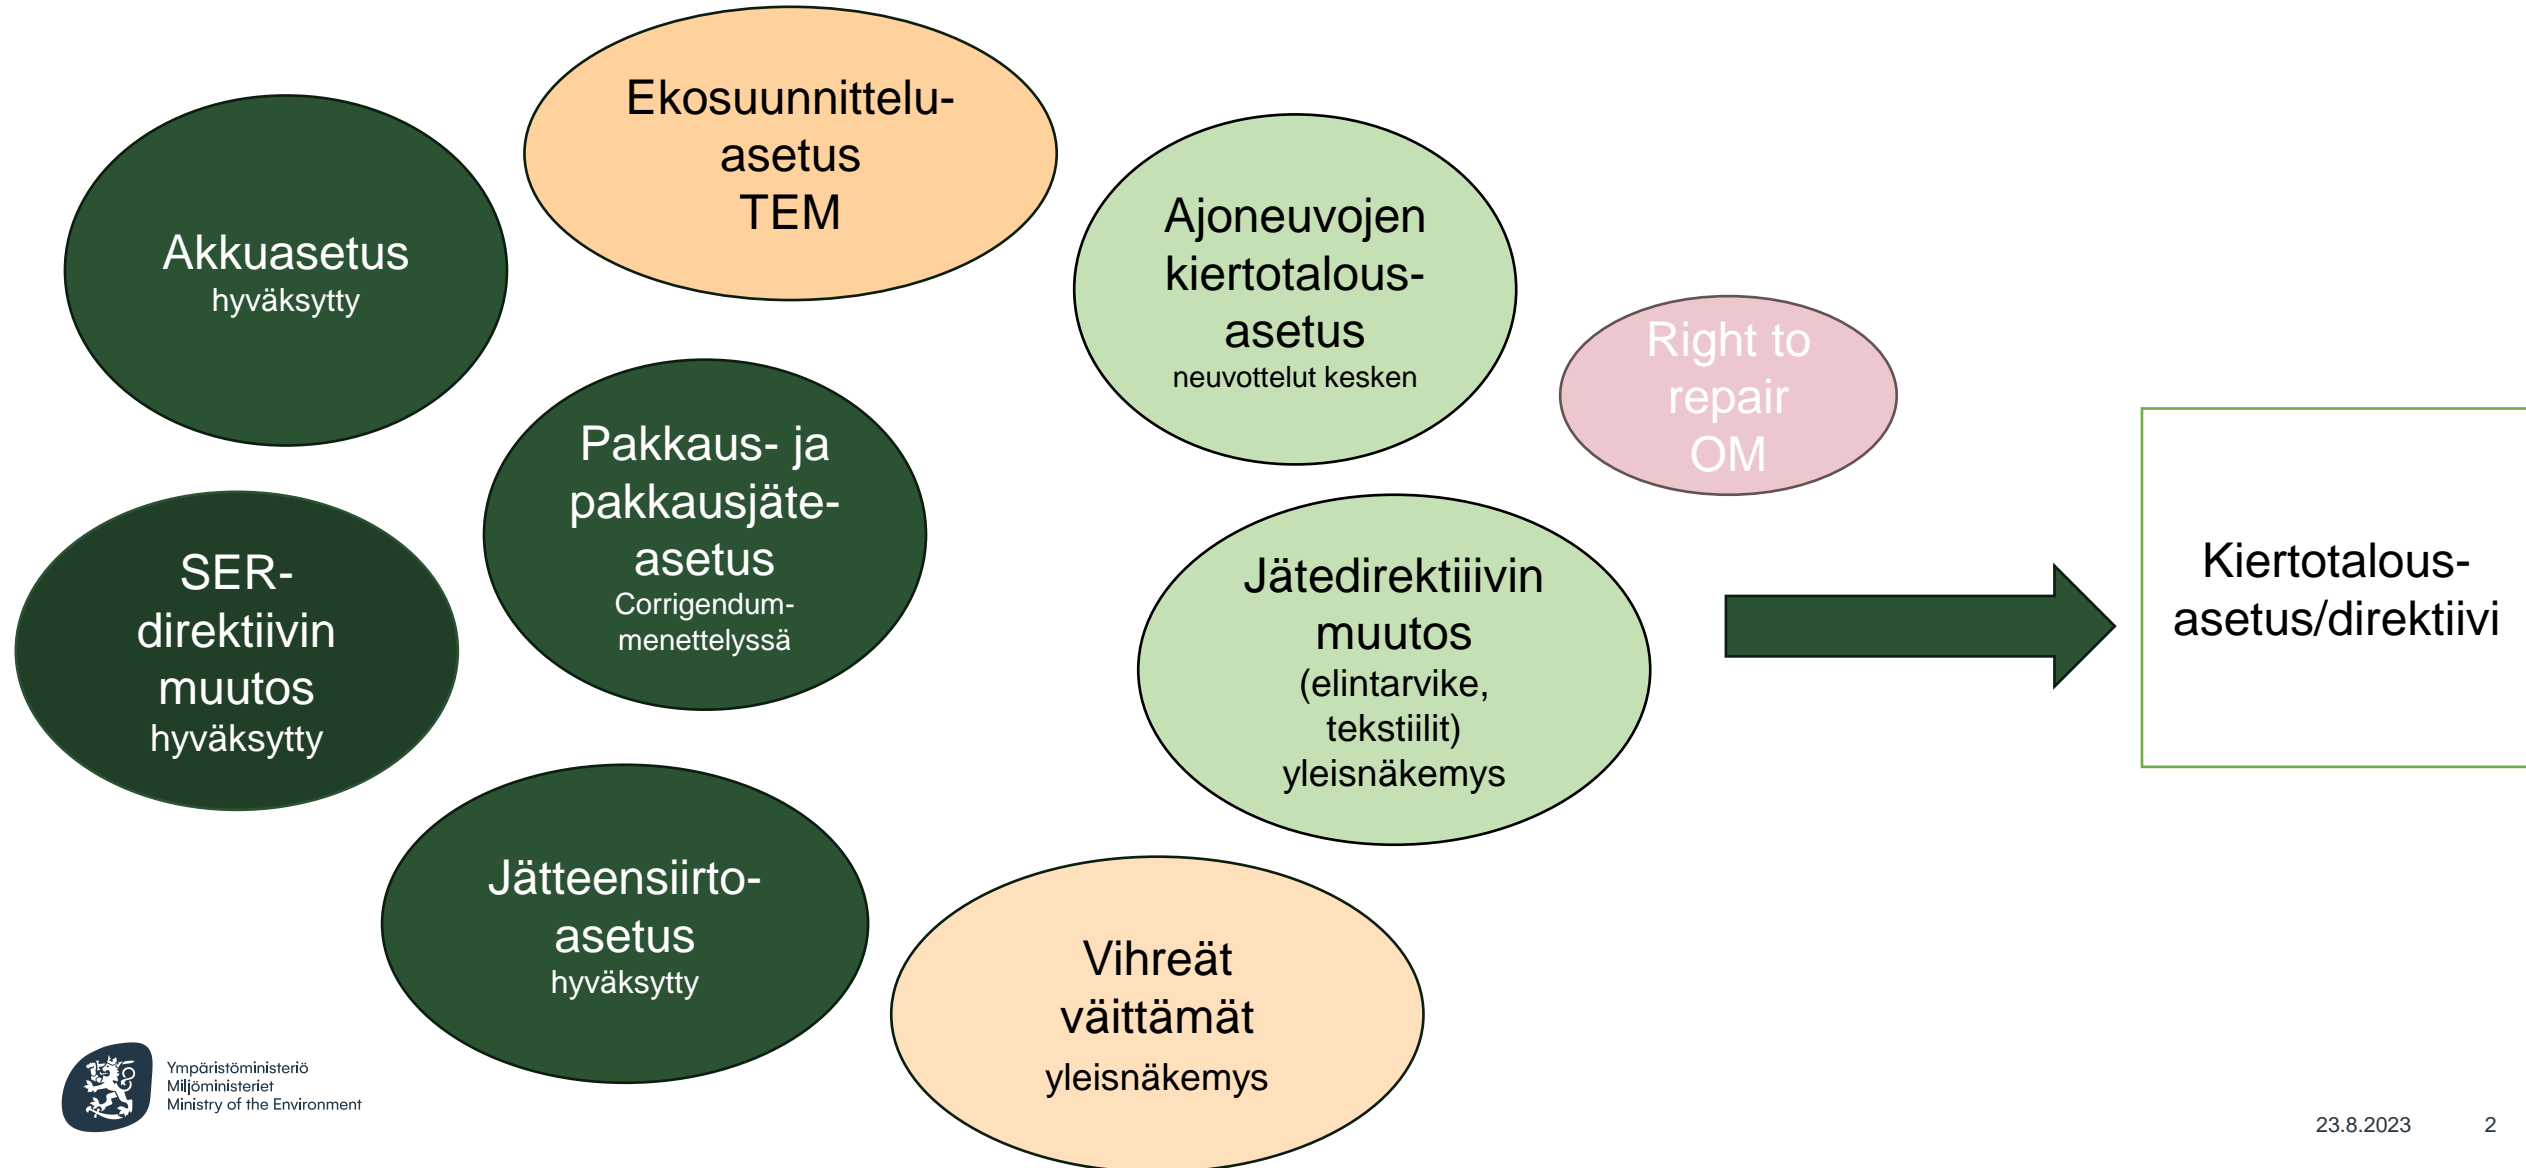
Ekosuunnitteluasetus
TEM

Akkuasetus
hyväksytty

Ajoneuvojen kiertotalousasetus
neuvottelut kesken

Right to repair
OM

Pakkaus- ja pakkausjäteasetus
Corrigendummenettelyssä

SER-direktiivin muutos
hyväksytty

Jätedirektiiivin muutos
(elintarvike, tekstiilit)
yleisnäkemys

Kiertotalousasetus/direktiivi

Jätteensiirtoasetus
hyväksytty

Vihreät väittämät
yleisnäkemys

Ympäristöministeriö
Miljöministeriet
Ministry of the Environment

23.8.2023 2